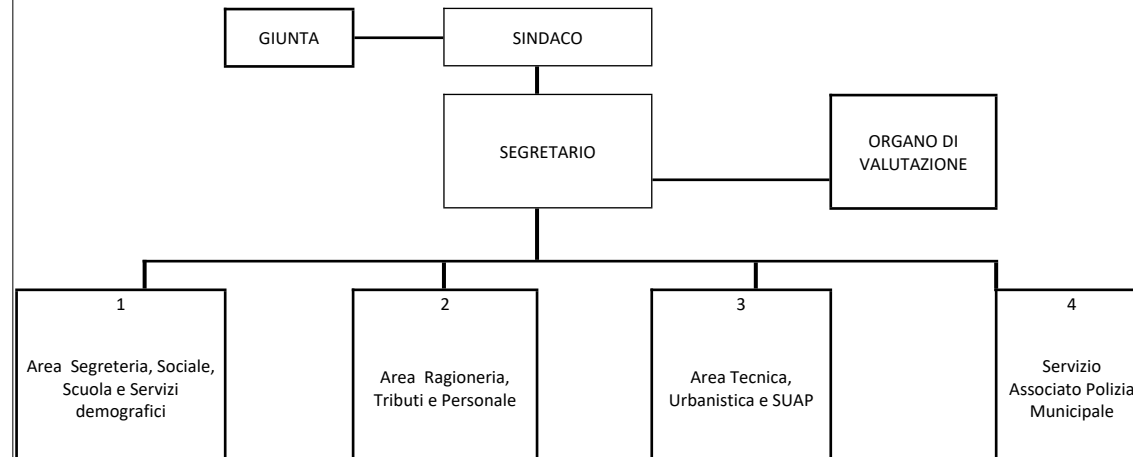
GIUNTA

SINDACO

SEGRETARIO

ORGANO DI VALUTAZIONE

1

Area Segreteria, Sociale, Scuola e Servizi demografici

2

Area Ragioneria, Tributi e Personale

3

Area Tecnica, Urbanistica e SUAP

4

Servizio Associato Polizia Municipale